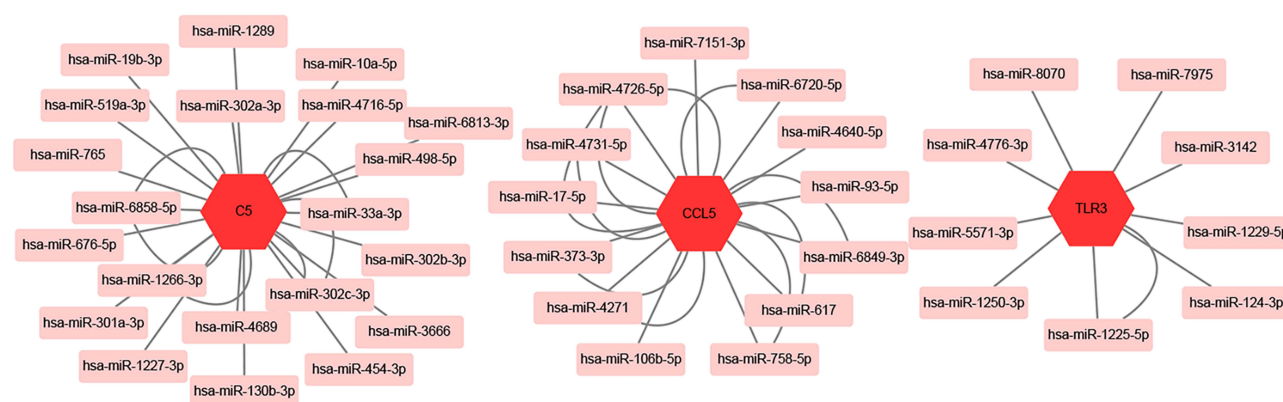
hsa-miR-1289
hsa-miR-19b-3p
hsa-miR-10a-5p
hsa-miR-519a-3p
hsa-miR-302a-3p
hsa-miR-4716-5p
hsa-miR-6813-3p
hsa-miR-765
hsa-miR-498-5p
hsa-miR-6858-5p
C5
hsa-miR-33a-3p
hsa-miR-676-5p
hsa-miR-302b-3p
hsa-miR-1266-3p
hsa-miR-302c-3p
hsa-miR-301a-3p
hsa-miR-4689
hsa-miR-3666
hsa-miR-1227-3p
hsa-miR-454-3p
hsa-miR-130b-3p

hsa-miR-7151-3p
hsa-miR-4726-5p
hsa-miR-6720-5p
hsa-miR-4640-5p
hsa-miR-4731-5p
hsa-miR-93-5p
hsa-miR-17-5p
CCL5
hsa-miR-373-3p
hsa-miR-6849-3p
hsa-miR-4271
hsa-miR-617
hsa-miR-106b-5p
hsa-miR-758-5p

hsa-miR-8070
hsa-miR-7975
hsa-miR-4776-3p
hsa-miR-3142
TLR3
hsa-miR-5571-3p
hsa-miR-1229-5p
hsa-miR-1250-3p
hsa-miR-124-3p
hsa-miR-1225-5p